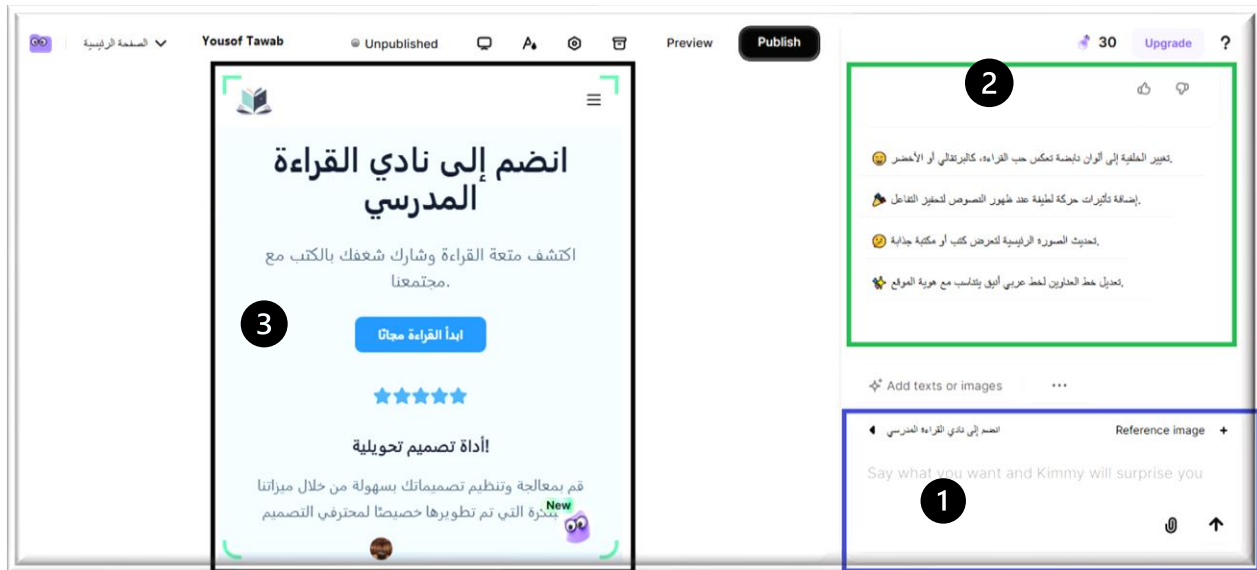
الصفحة الرئيسية
Yousof Tawab
Unpublished
Preview
Publish
30
Upgrade
?

2

.تغيير الخلفية إلى ألوان دافئة تعكس حب القراءة، كالبرتقالي أو الأخضر
.إضافة تأثيرات حركة لطيفة عند ظهور النصوص لتحفيز التفاعل
.تحديث الصورة الرئيسية لتعرض كتب أو مكتبة جذابة
.تعديل خط العناوين لخط عربي أنيق يتناسب مع هوية الموقع

Add texts or images
...

انضم إلى نادي القراءة المدرسي
Reference image
+
Say what you want and Kimmy will surprise you

1

انضم إلى نادي القراءة المدرسي

اكتشف متعة القراءة وشارك شغفك بالكتب مع .مجتمعنا

3

ابدأ القراءة مجانًا

!أداة تصميم تحويلية

قم بمعالجة وتنظيم تصميماتك بسهولة من خلال ميزاتنا المبتكرة التي تم تطويرها خصيصًا لمحترفي التصميم

New